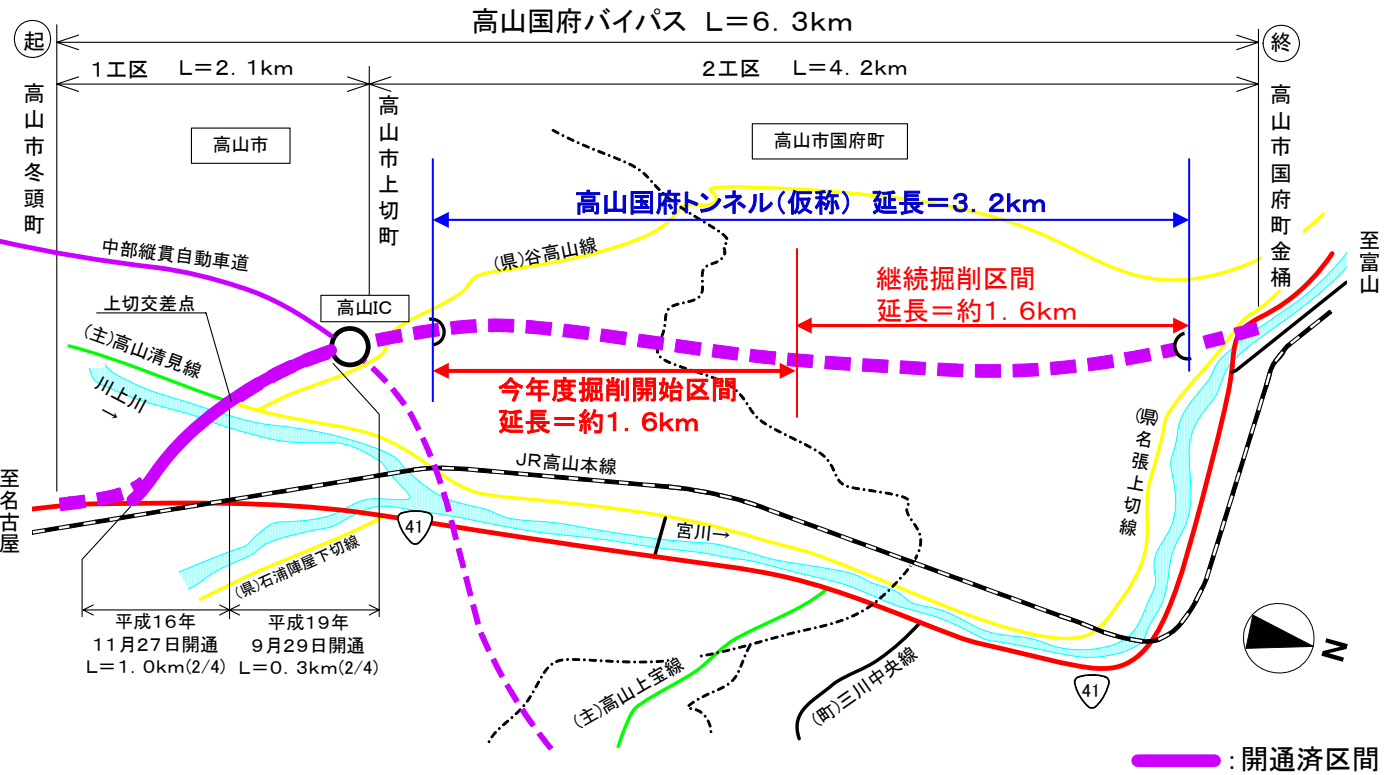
高山国府バイパス　L＝6．3km

起

終

1工区　L＝2．1km

2工区　L＝4．2km

高山市冬頭町

高山市上切町

高山市国府町金桶

高山市

高山市国府町

高山国府トンネル（仮称）　延長＝3．2km

中部縦貫自動車道

(県)谷高山線

継続掘削区間
延長＝約1．6km

至富山

上切交差点

高山IC

(主)高山清見線

川上川→

今年度掘削開始区間
延長＝約1．6km

(県)名張上切線

至名古屋

JR高山本線

41

宮川→

(県)石浦陣屋下切線

平成16年
11月27日開通
L＝1．0km(2/4)

平成19年
9月29日開通
L＝0．3km(2/4)

(主)高山上宝線

(町)三川中央線

41

N

:開通済区間